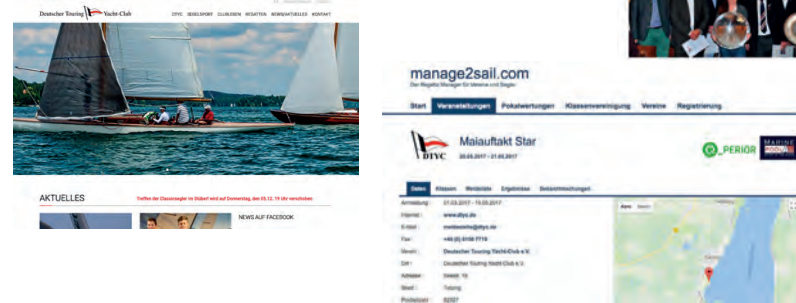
Deutscher Touring Yacht-Club

DTYC SEGELSPORT CLUBLEBEN REGATTEN NEWS/AKTUELLES KONTAKT

AKTUELLES

Treffen der Classicsegler im Stüberl wird auf Donnerstag, den 05.12.19 verschoben

NEWS AUF FACEBOOK

manage2sail.com

Der Regatta Manager für Vereine und Segler

Start Veranstaltungen Pokalwertungen Klassenvereinigung Vereine Registrierung

DTYC

Maiauftakt Star

20.05.2017 - 21.05.2017

PERIOR

MARINE

Daten Klassen Meldeliste Ergebnisse Bekanntmachungen

Anmeldung: 01.03.2017 - 19.05.2017
Internet: www.dtyc.de
E-Mail: meldestelle@dtyc.de
Fax: +49 (0) 8158 7719
Verein: Deutscher Touring Yacht-Club e.V.
Org: Deutscher Touring Yacht-Club e.V.
Adresse: Seestr. 18
Stadt: Tutzing
Postleitzahl: 82327

Karte Satellit